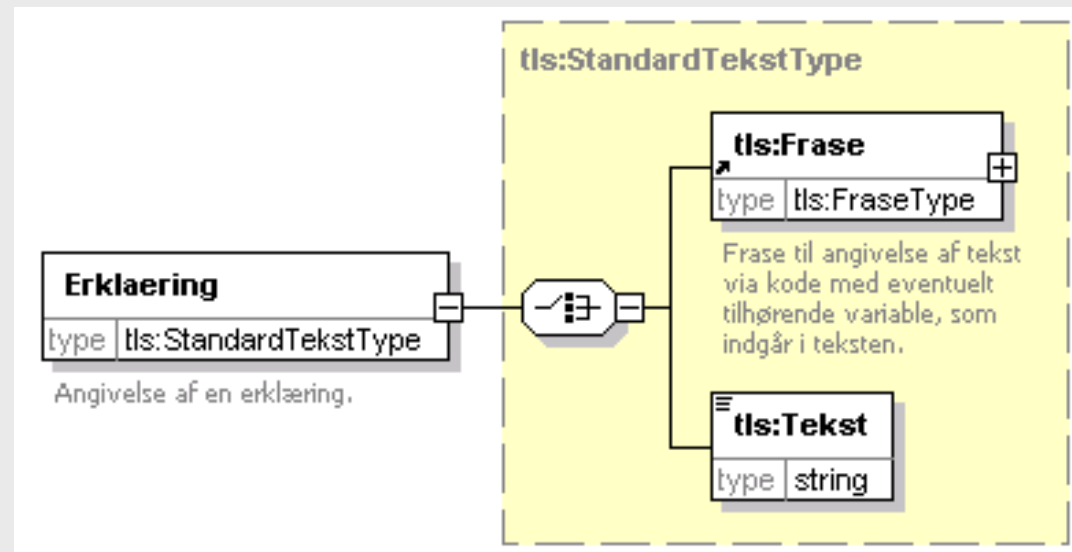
tls:StandardTekstType

Erklaering
type tls:StandardTekstType

Angivelse af en erklæring.

tls:Frase
type tls:FraseType

Frase til angivelse af tekst via kode med eventuelt tilhørende variable, som indgår i teksten.

tls:Tekst
type string